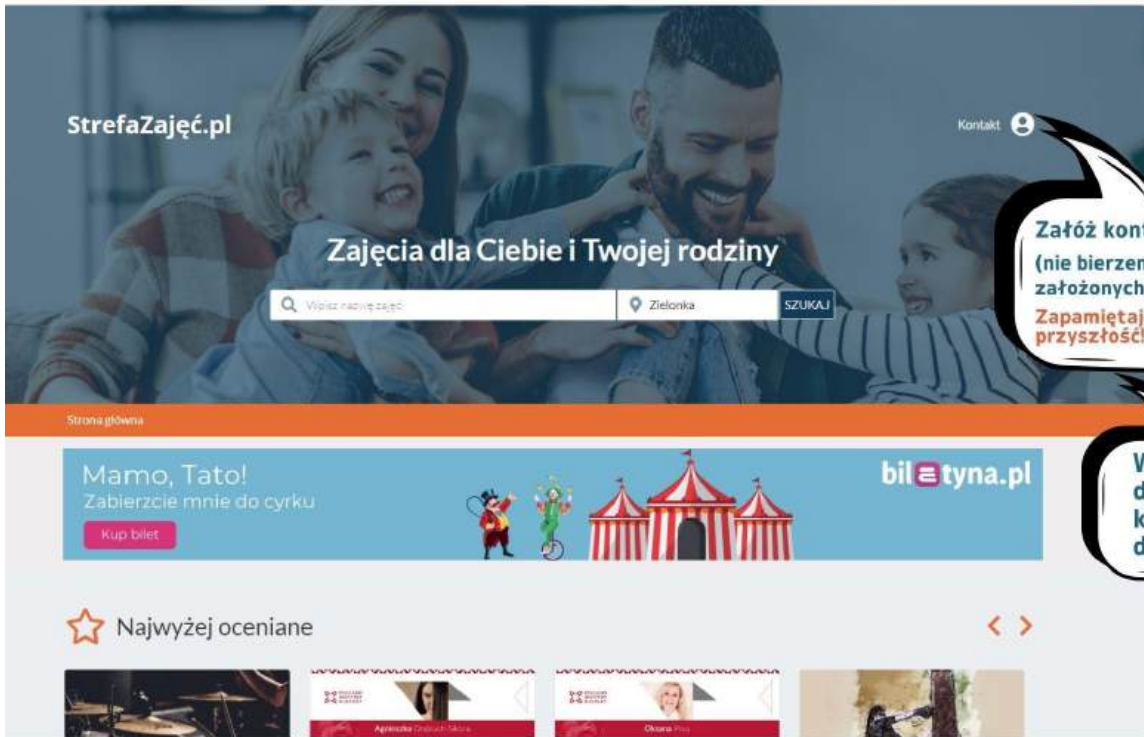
StrefaZajęć.pl

Kontakt

Zajęcia dla Ciebie i Twojej rodziny

Wpisz nazwę zajęć

Zielonka

SZUKAJ

Załóż kont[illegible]

(nie bierzem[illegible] założonych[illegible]

Zapamiętaj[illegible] przyszłość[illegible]

Strona główna

Mamo, Tato!
Zabierzcie mnie do cyrku

Kup bilet

bil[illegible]tyna.pl

W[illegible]
d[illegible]
k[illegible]
d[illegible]

Najwyżej oceniane

Agnieszka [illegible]

Oksana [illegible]